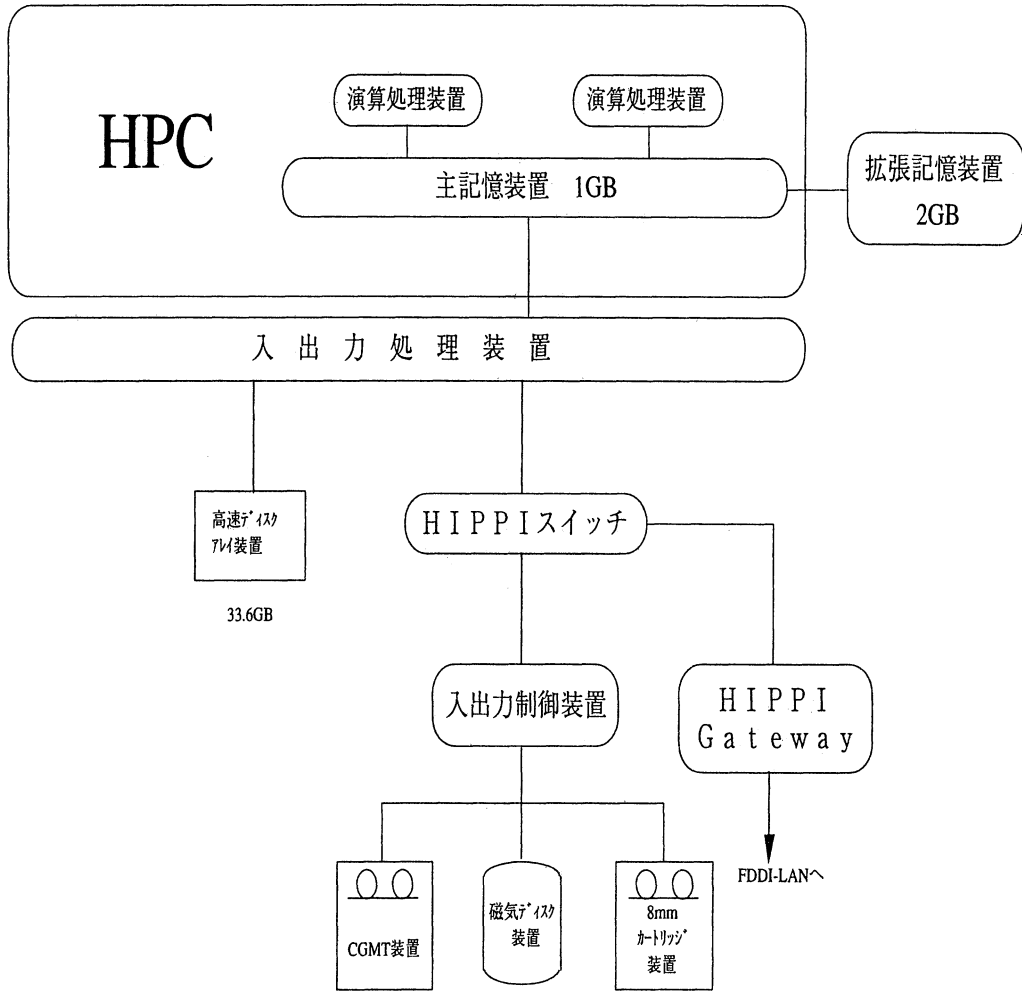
HPC

演算処理装置

演算処理装置

主記憶装置 1GB

拡張記憶装置 2GB

入 出 力 処 理 装 置

高速ディスクアレイ装置

33.6GB

HIPPIスイッチ

入出力制御装置

HIPPI Gateway

FDDI-LANへ

CGMT装置

磁気ディスク装置

8mm カートリッジ装置